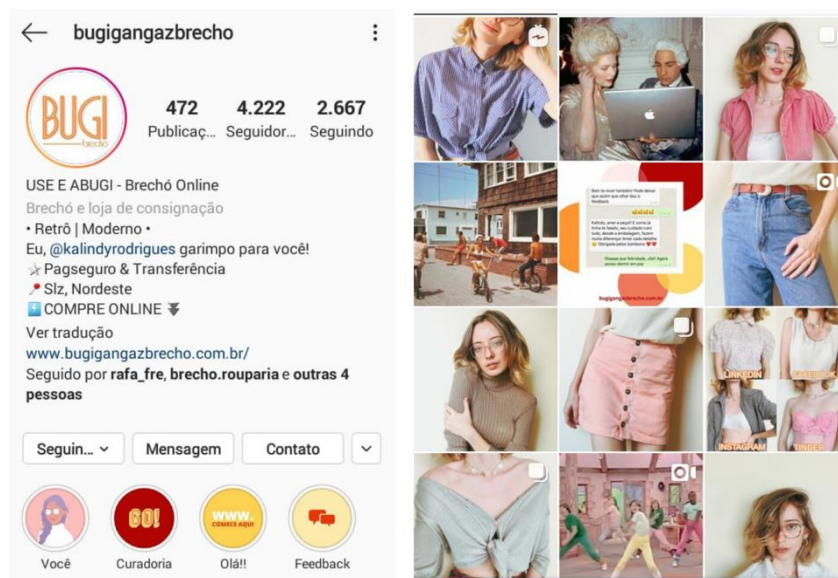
bugigangazbrecho

BUGI brechó

472 Publicaç...
4.222 Seguidor...
2.667 Seguindo

USE E ABUGI - Brechó Online
Brechó e loja de consignação
• Retrô | Moderno •
Eu, @kalindyrodrigues garimpo para você!
✨Pagseguro & Transferência
📍Slz, Nordeste
⬇️COMPRE ONLINE ⏬
Ver tradução
www.bugigangazbrecho.com.br/
Seguido por rafa_fre, brecho.rouparia e outras 4 pessoas

Seguin... Mensagem Contato

GO! WWW. COMECE AQUI

Você Curadoria Olá!! Feedback

bugigangazbrecho.com.br

LINKEDIN FACEBOOK INSTAGRAM TINDER